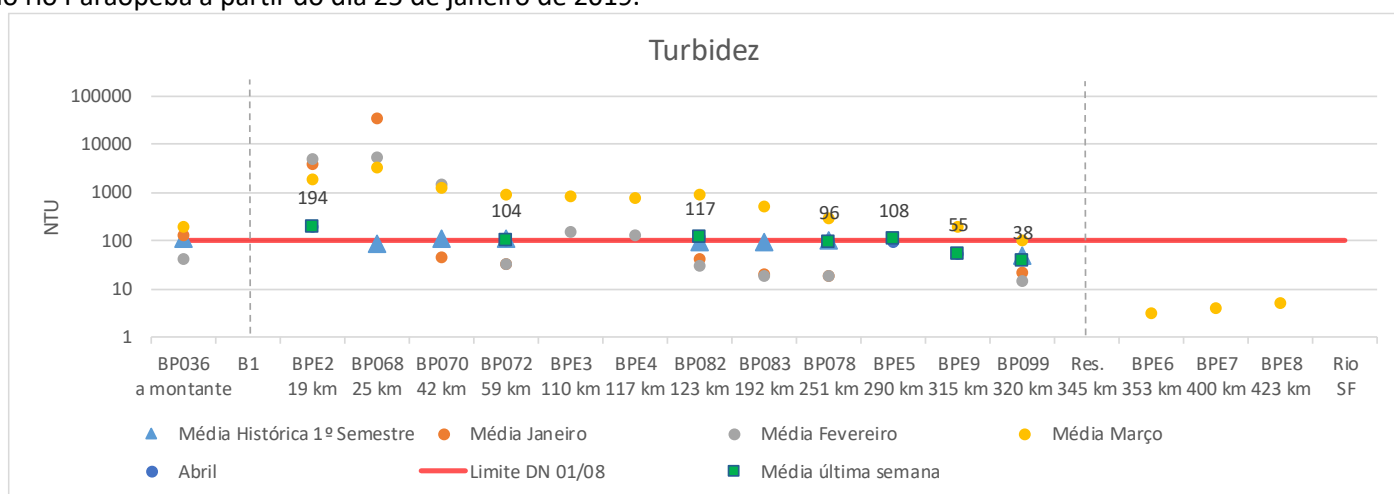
rio Paraopeba a partir do dia 25 de janeiro de 2019.

Turbidez

NTU

100000
10000
1000
100
10
1

194
104
117
96
108
55
38

BP036 a montante
B1
BPE2 19 km
BP068 25 km
BP070 42 km
BP072 59 km
BPE3 110 km
BPE4 117 km
BP082 123 km
BP083 192 km
BP078 251 km
BPE5 290 km
BPE9 315 km
BP099 320 km
Res. 345 km
BPE6 353 km
BPE7 400 km
BPE8 423 km
Rio SF

Média Histórica 1º Semestre
Média Janeiro
Média Fevereiro
Média Março
Abril
Limite DN 01/08
Média última semana